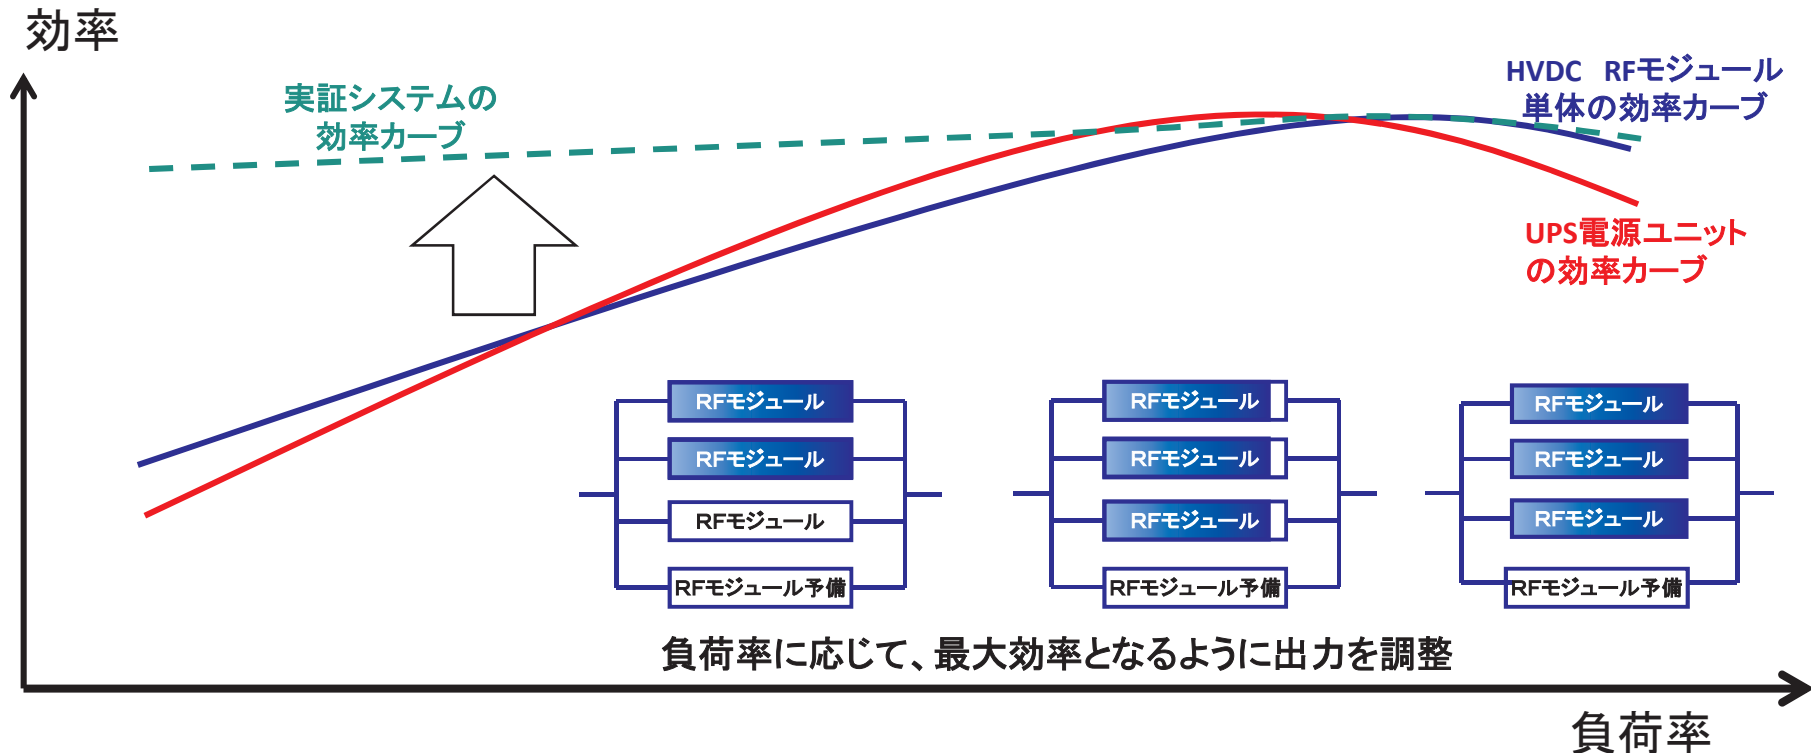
効率

実証システムの効率カーブ

HVDC　RFモジュール単体の効率カーブ

UPS電源ユニットの効率カーブ

RFモジュール
RFモジュール
RFモジュール
RFモジュール予備

RFモジュール
RFモジュール
RFモジュール
RFモジュール予備

RFモジュール
RFモジュール
RFモジュール
RFモジュール予備

負荷率に応じて、最大効率となるように出力を調整

負荷率